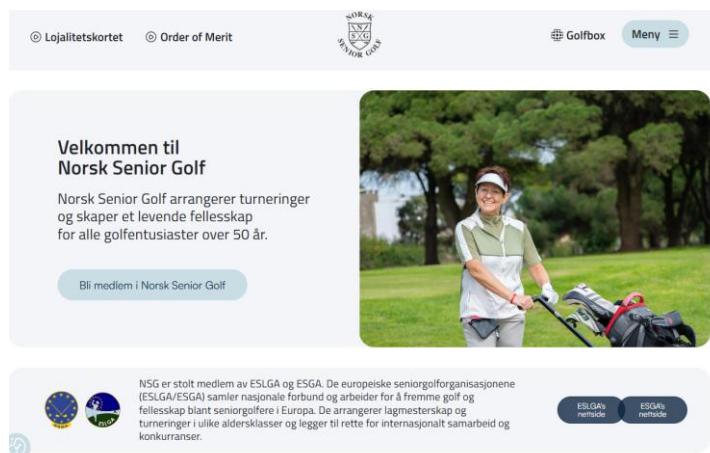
Lojalitetskortet Order of Merit

NORSK NSG SENIOR GOLF

Golfbox Meny

Velkommen til Norsk Senior Golf

Norsk Senior Golf arrangerer turneringer og skaper et levende fellesskap for alle golfentusiaster over 50 år.

Bli medlem i Norsk Senior Golf

NSG er stolt medlem av ESLGA og ESGA. De europeiske seniorgolforganisasjonene (ESLGA/ESGA) samler nasjonale forbund og arbeider for å fremme golf og fellesskap blant seniorgolfere i Europa. De arrangerer lagmesterskap og turneringer i ulike aldersklasser og legger til rette for internasjonalt samarbeid og konkurranser.

ESLGA's nettside

ESGA's nettside